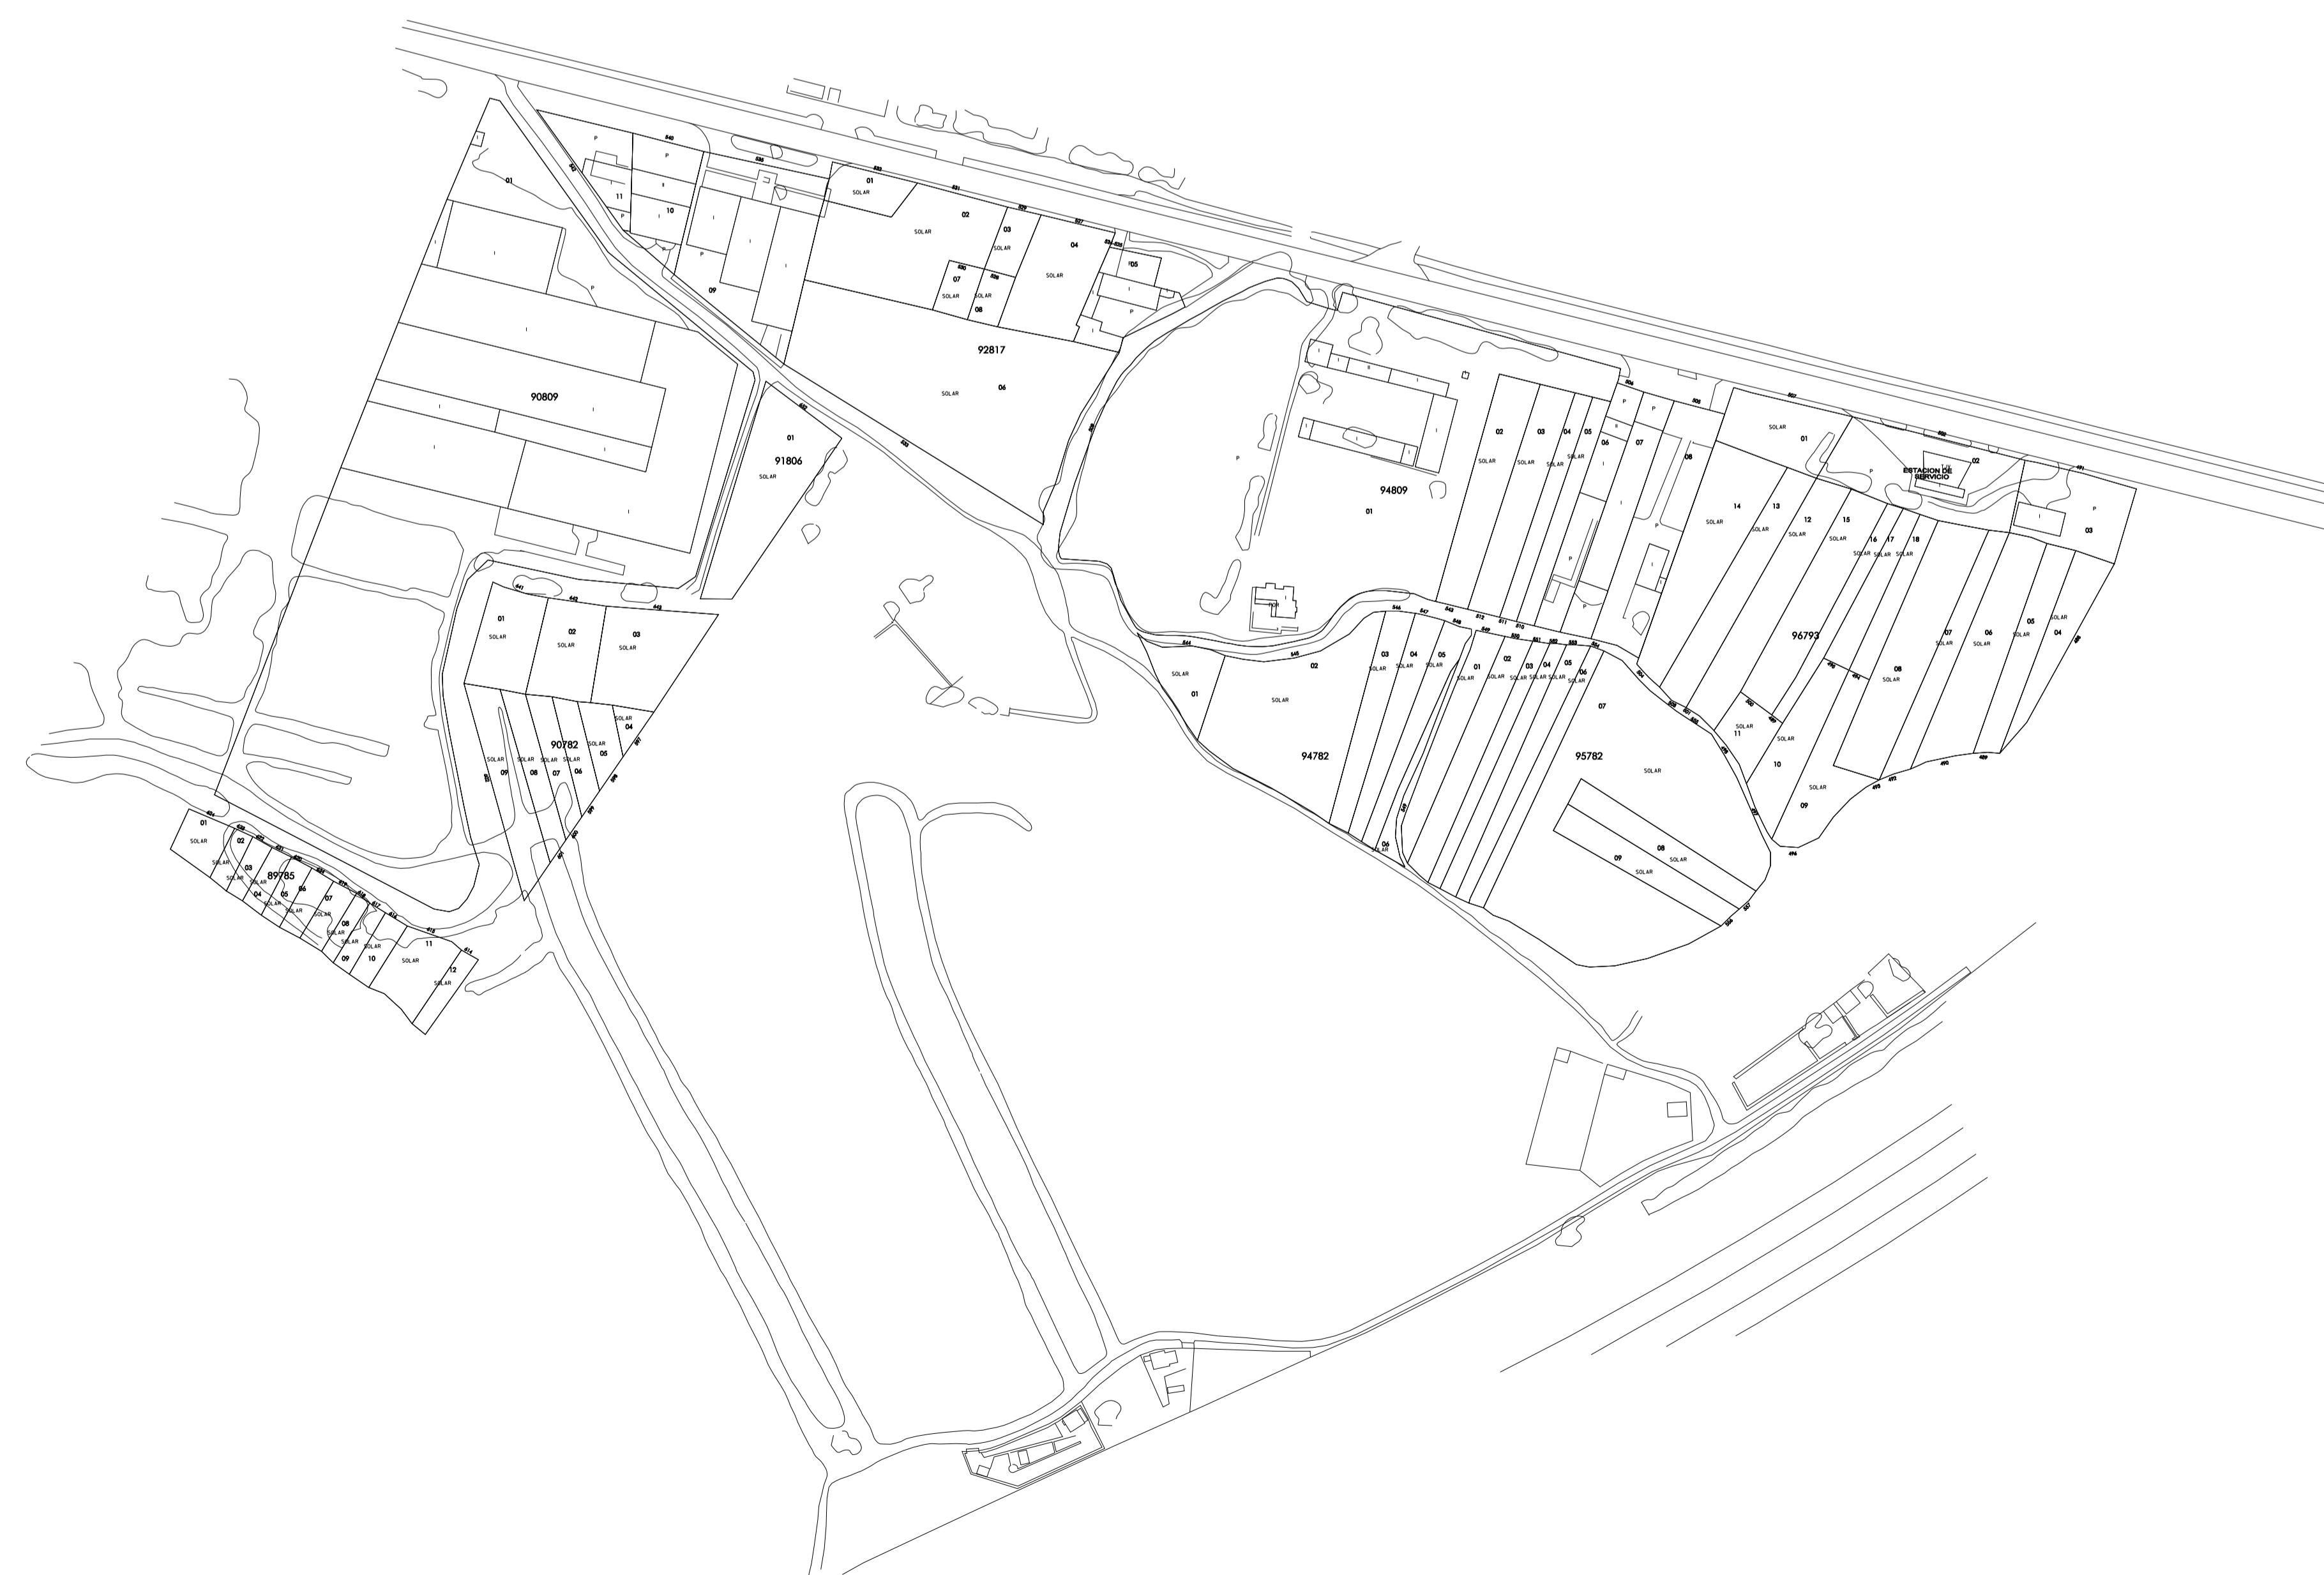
01
P
11
10
09
01
SOLAR
02
SOLAR
03
SOLAR
04
SOLAR
07
SOLAR
08
SOLAR
05
92817
SOLAR
06
90809
01
91806
SOLAR
94809
01
P
02
SOLAR
03
SOLAR
04
SOLAR
05
SOLAR
06
07
08
01
SOLAR
ESTACION DE SERVICIO
02
P
03
14
SOLAR
13
SOLAR
12
SOLAR
15
SOLAR
16
SOLAR
17
SOLAR
18
SOLAR
96793
07
SOLAR
06
SOLAR
05
SOLAR
04
SOLAR
08
SOLAR
11
SOLAR
10
SOLAR
09
SOLAR
01
SOLAR
02
SOLAR
03
SOLAR
04
SOLAR
05
SOLAR
06
SOLAR
07
94782
95782
SOLAR
08
SOLAR
09
SOLAR
01
SOLAR
02
SOLAR
03
SOLAR
01
SOLAR
02
SOLAR
03
SOLAR
04
SOLAR
05
SOLAR
06
90782
SOLAR
09
08
07
SOLAR
04
01
SOLAR
02
SOLAR
03
SOLAR
89785
04
SOLAR
05
SOLAR
06
SOLAR
07
SOLAR
08
SOLAR
09
10
SOLAR
11
SOLAR
12
SOLAR